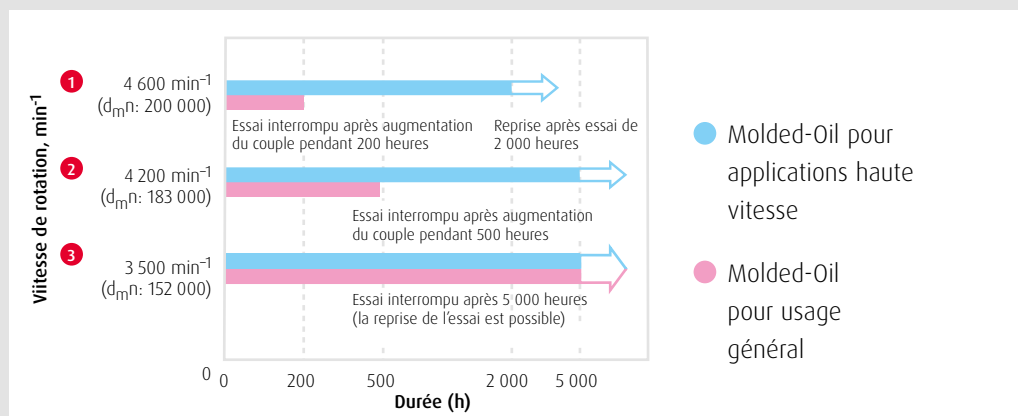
Vitesse de rotation, min$^{-1}$

1 4 600 min$^{-1}$ (d$_m$n: 200 000)

Essai interrompu après augmentation du couple pendant 200 heures

Reprise après essai de 2 000 heures

2 4 200 min$^{-1}$ (d$_m$n: 183 000)

Essai interrompu après augmentation du couple pendant 500 heures

3 3 500 min$^{-1}$ (d$_m$n: 152 000)

Essai interrompu après 5 000 heures (la reprise de l'essai est possible)

0 0 200 500 2 000 5 000

Durée (h)

Molded-Oil pour applications haute vitesse

Molded-Oil pour usage général